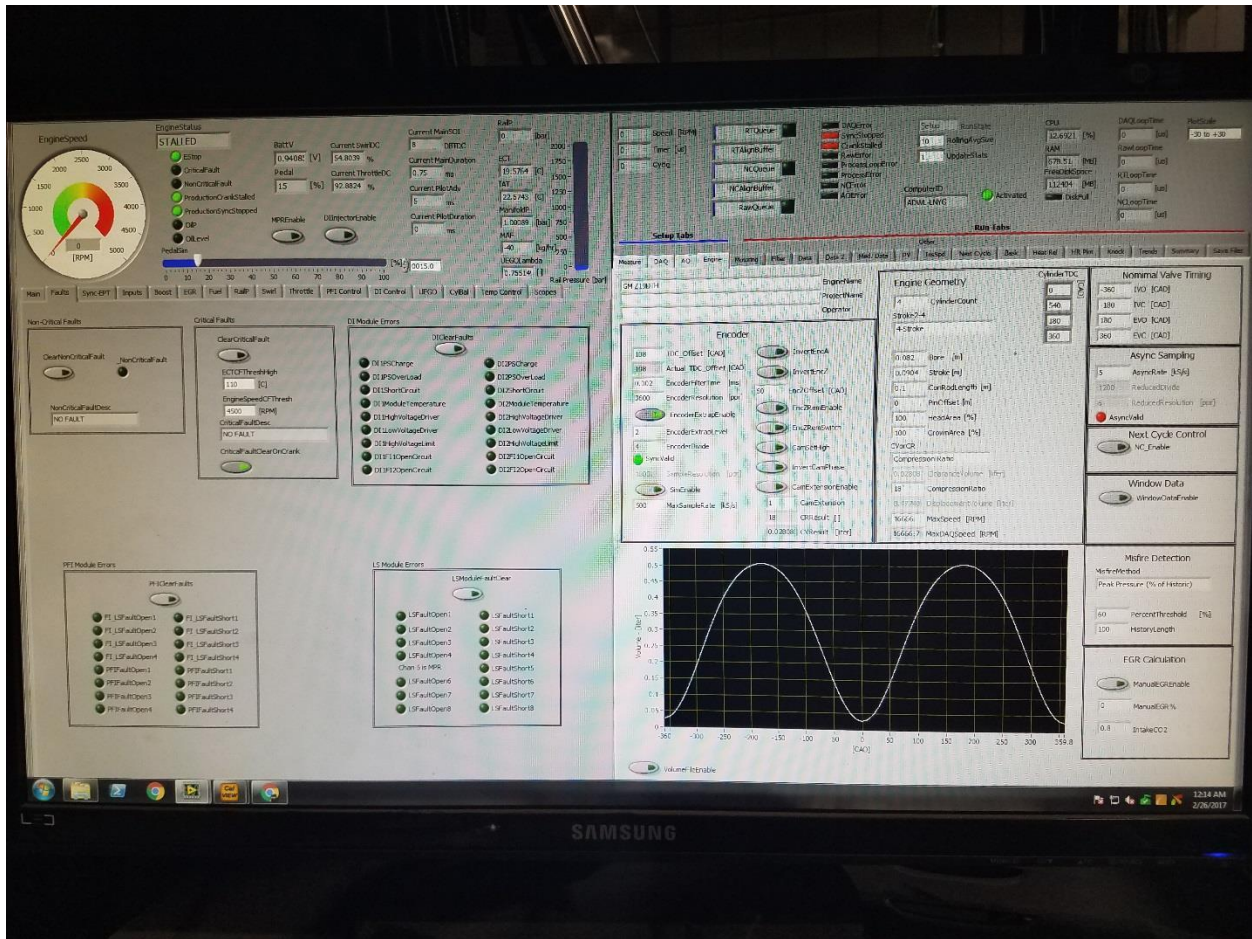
EngineSpeed

2000 2500 3000 1500 3500 1000 4000 500 4500 0 5000

[RPM]

EngineStatus
STALLED
EStop
CriticalFault
NonCriticalFault
ProductionCrankStalled
ProductionSyncStopped
DIP
OilLevel

BattV
0.9408 [V]
Pedal
15 [%]
Current SwirlDC
54.8039 %
Current ThrottleDC
92.8824 %

MPREnable
DIInjectorEnable

Current MainSOI
8 DBTDC
Current MainDuration
0.75 ms
Current PilotAdv
5 ms
Current PilotDuration
0 ms

RailP
0 [bar]
ECT
19.5764 [C]
IAT
22.5745 [C]
ManifoldP
1.00089 [bar]
MAF
40 [kg/hr]
UEGOLambda
0.75514 [ ]

2000 1750 1500 1250 1000 750 500 250 0
Rail Pressure [bar]

PedalSim
0 10 20 30 40 50 60 70 80 90 100
[%] 0015.0

Main | Faults | Sync-EPT | Inputs | Boost | EGR | Fuel | RailP | Swirl | Throttle | PFI Control | DI Control | UEGO | CylBal | Temp Control | Scopes

Non-Critical Faults
ClearNonCriticalFault
NonCriticalFault
NonCriticalFaultDesc
NO FAULT

Critical Faults
ClearCriticalFault
ECTCFThreshHigh
110 [C]
EngineSpeedCFThresh
4500 [RPM]
CriticalFaultDesc
NO FAULT
CriticalFaultClearOnCrank

DI Module Errors
DIClearFaults
DI1PSCharge
DI1PSOverLoad
DI1ShortCircuit
DI1ModuleTemperature
DI1HighVoltageDriver
DI1LowVoltageDriver
DI1HighVoltageLimit
DI1F11OpenCircuit
DI1F12OpenCircuit
DI2PSCharge
DI2PSOverLoad
DI2ShortCircuit
DI2ModuleTemperature
DI2HighVoltageDriver
DI2LowVoltageDriver
DI2HighVoltageLimit
DI2F11OpenCircuit
DI2F12OpenCircuit

PFI Module Errors
PFIClearFaults
FI_LSFaultOpen1
FI_LSFaultOpen2
FI_LSFaultOpen3
FI_LSFaultOpen4
PFIFaultOpen1
PFIFaultOpen2
PFIFaultOpen3
PFIFaultOpen4
FI_LSFaultShort1
FI_LSFaultShort2
FI_LSFaultShort3
FI_LSFaultShort4
PFIFaultShort1
PFIFaultShort2
PFIFaultShort3
PFIFaultShort4

LS Module Errors
LSModuleFaultClear
LSFaultOpen1
LSFaultOpen2
LSFaultOpen3
LSFaultOpen4
Chan 5 is MPR
LSFaultOpen6
LSFaultOpen7
LSFaultOpen8
LSFaultShort1
LSFaultShort2
LSFaultShort3
LSFaultShort4
LSFaultShort5
LSFaultShort6
LSFaultShort7
LSFaultShort8

0 Speed [RPM]
0 Timer [sI]
0 Cycle

RTQueue
RTAlignBuffer
NCQueue
NCAlignBuffer
RawQueue

DAQError
SyncStopped
CrankStalled
RawError
ProcessLoopError
ProcessError
NCError
AIError

Setup | Runstate
10 RollingAvgSize
1 UpdateStats

ComputerID
ADMI-LNYG
Activated

CPU
32.6921 [%]
RAM
679.51 [MB]
FreeDiskSpace
112404 [MB]
DiskFull

DAQLoopTime
0 [us]
RawLoopTime
0 [us]
RTLoopTime
0 [us]
NCLoopTime
0 [us]

PlotScale
-30 to +30

Setup Tabs
Run Tabs

Measure | DAQ | AO | Engine | Motoring | Pflie | Data | Data 2 | Mad/Data | IFF | Other InSpd | Next Cycle | Bank | Heat Rel | HR Plot | Knock | Trends | Summary | Save Files

GM Z19DTH
EngineName
ProjectName
Operator

Encoder
108 TDC_Offset [CAD]
108 Actual_TDC_Offset [CAD]
0.302 EncoderFilterTime [ms]
3600 EncoderResolution [ppr]
EncoderExtrapEnable
2 EncoderExtrapLevel
4 EncoderMode
SyncValid
SampleResolution [ppr]
SimEnable
500 MaxSampleRate [kS/s]
InvertEncA
InvertEncZ
50 EncZOffset [CAD]
EncZRemEnable
EncZRemSwitch
CamSetHigh
InvertCamPhase
CamExtensionEnable
1 CamExtension
18 CRResult [ ]
0.02038 CVResult [m³]

Engine Geometry
4 CylinderCount
Stroke2-4
4-Stroke
0.082 Bore [m]
0.0904 Stroke [m]
0.1 ConRodLength [m]
0 PinOffset [m]
100 HeadArea [%]
100 CrownArea [%]
CVorCR
CompressionRatio
ClearanceVolume [m³]
18 CompressionRatio
DisplacementVolume [m³]
6666 MaxSpeed [RPM]
6666.7 MaxDAQSpeed [RPM]

CylinderTDC
0
540
180
360
[CAD]

Nominal Valve Timing
-360 IVO [CAD]
180 IVC [CAD]
180 EVO [CAD]
360 EVC [CAD]

Async Sampling
5 AsyncRate [kS/s]
1200 ReducedDivide
ReducedResolution [ppr]
AsyncValid

Next Cycle Control
NC_Enable

Window Data
WindowDataEnable

Misfire Detection
MisfireMethod
Peak Pressure (% of Historic)
60 PercentThreshold [%]
100 HistoryLength

EGR Calculation
ManualEGREnable
0 ManualEGR%
0.0 IntakeCO2

0.55 0.5 0.45 0.4 0.35 0.3 0.25 0.2 0.15 0.1 0.05 0
Volume [liter]
-360 -300 -250 -200 -150 -100 -50 0 50 100 150 200 250 300 359.8
[CAD]

VolumePlotEnable

12:14 AM
2/26/2017

SAMSUNG